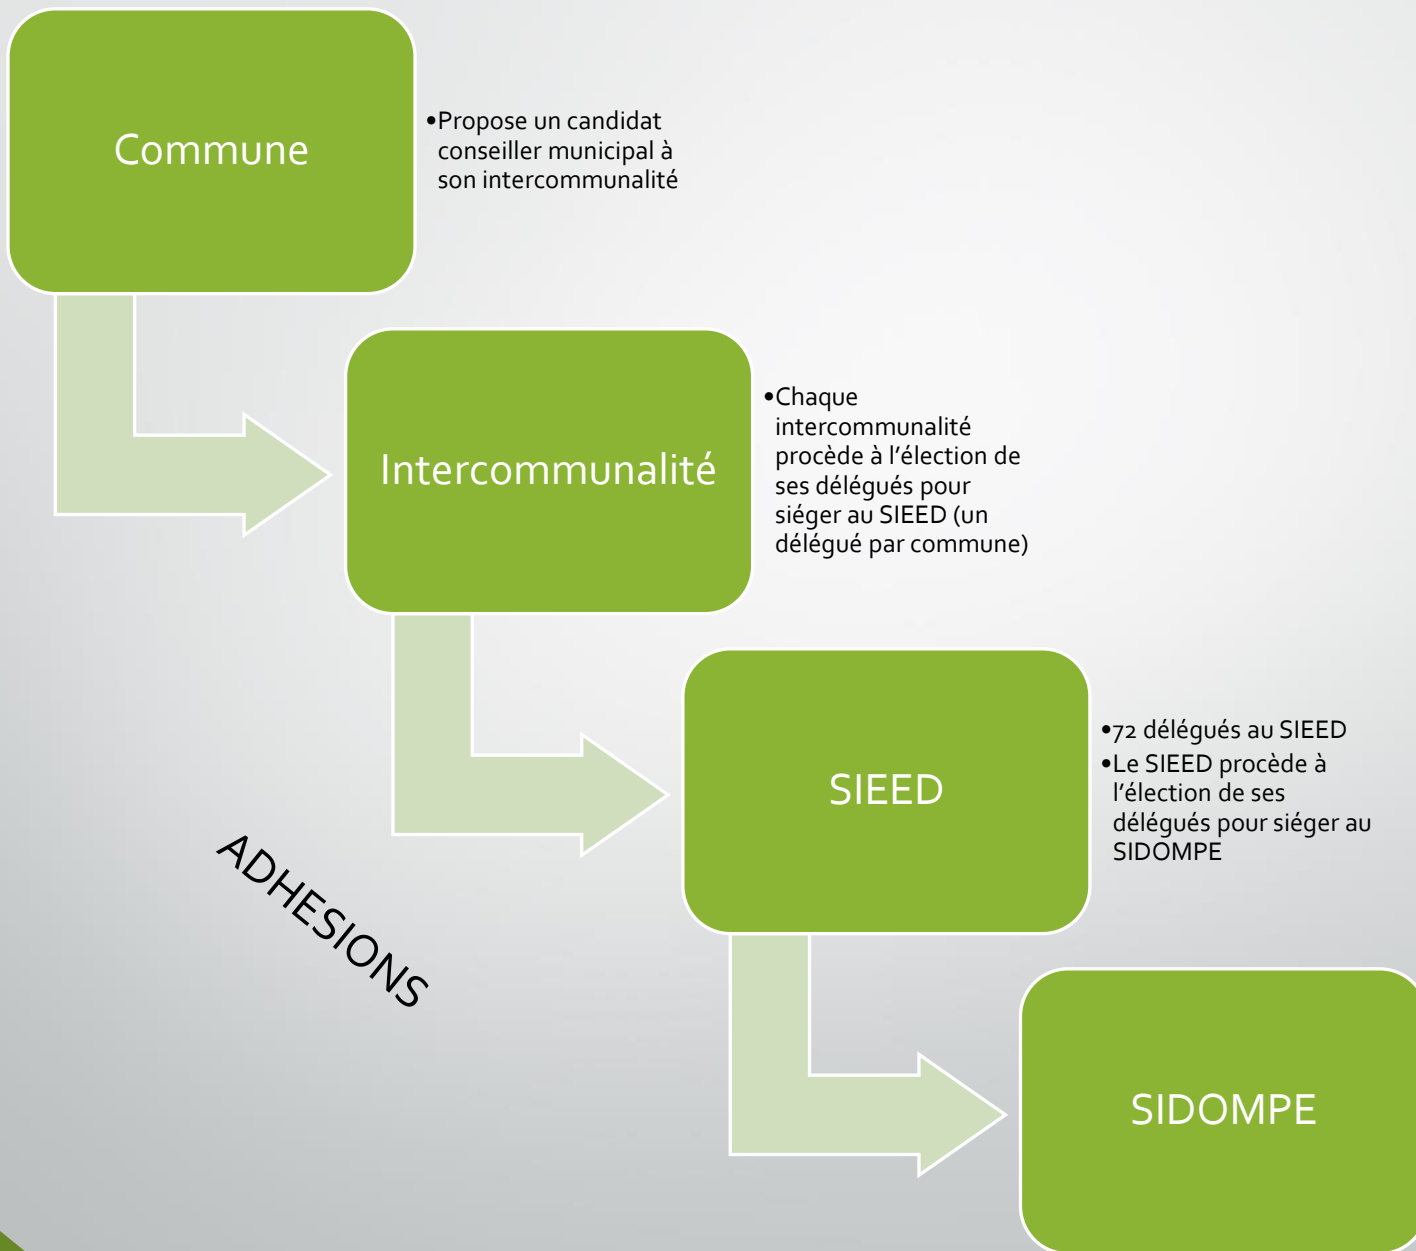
Commune

• Propose un candidat conseiller municipal à son intercommunalité

Intercommunalité

• Chaque intercommunalité procède à l'élection de ses délégués pour siéger au SIEED (un délégué par commune)

SIEED

• 72 délégués au SIEED
• Le SIEED procède à l'élection de ses délégués pour siéger au SIDOMPE

ADHESIONS

SIDOMPE